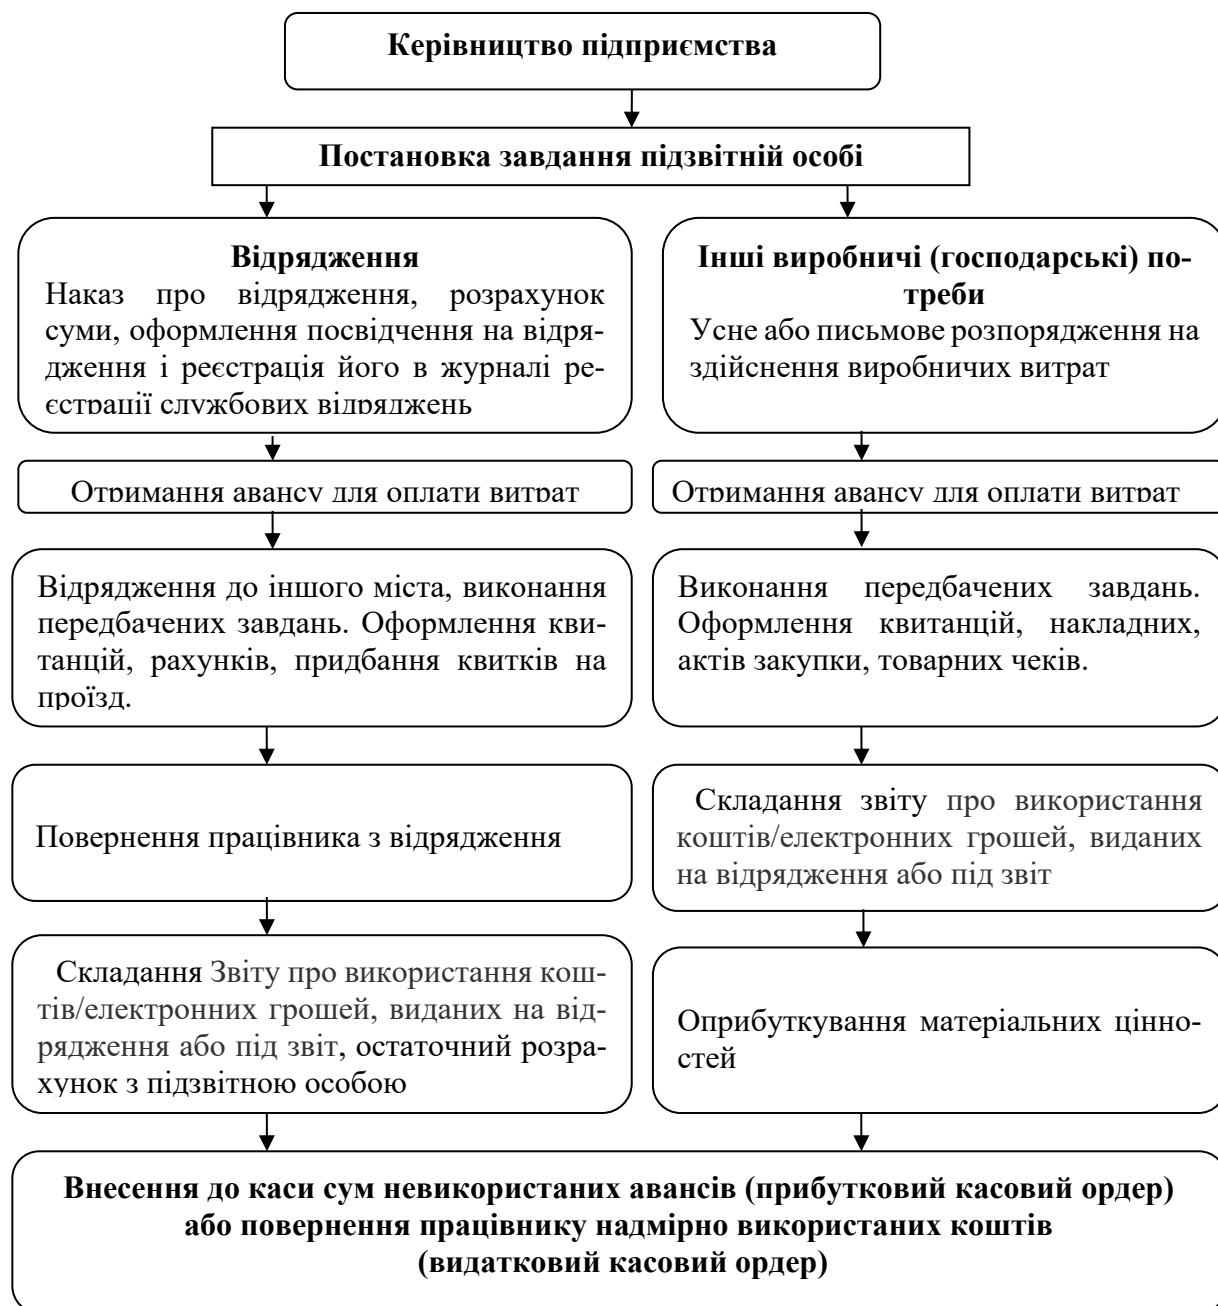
**Керівництво підприємства**

**Постановка завдання підзвітній особі**

**Відрядження**
Наказ про відрядження, розрахунок суми, оформлення посвідчення на відрядження і реєстрація його в журналі реєстрації службових відряджень

**Інші виробничі (господарські) потреби**
Усне або письмове розпорядження на здійснення виробничих витрат

Отримання авансу для оплати витрат

Отримання авансу для оплати витрат

Відрядження до іншого міста, виконання передбачених завдань. Оформлення квитанцій, рахунків, придбання квитків на проїзд.

Виконання передбачених завдань. Оформлення квитанцій, накладних, актів закупки, товарних чеків.

Повернення працівника з відрядження

Складання звіту про використання коштів/електронних грошей, виданих на відрядження або під звіт

Складання Звіту про використання коштів/електронних грошей, виданих на відрядження або під звіт, остаточний розрахунок з підзвітною особою

Оприбуткування матеріальних цінностей

**Внесення до каси сум невикористаних авансів (прибутковий касовий ордер) або повернення працівнику надмірно використаних коштів (видатковий касовий ордер)**